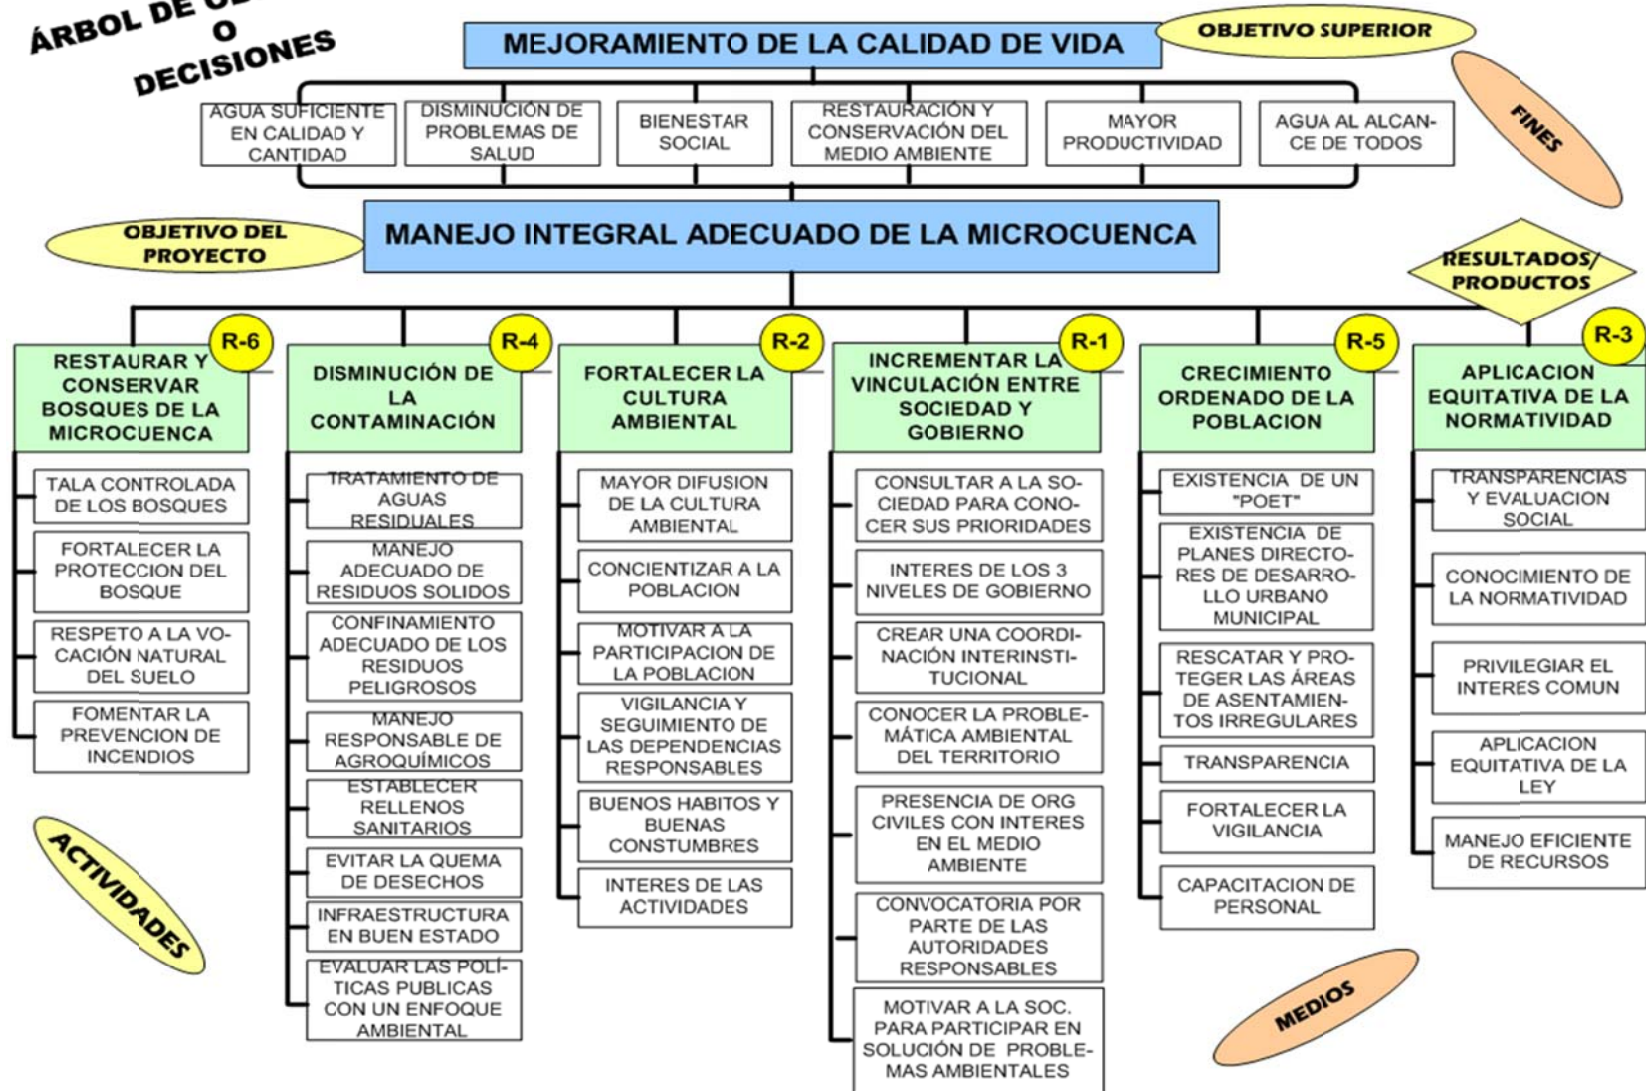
ÁRBOL DE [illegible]
O
DECISIONES

MEJORAMIENTO DE LA CALIDAD DE VIDA

OBJETIVO SUPERIOR

FINES

AGUA SUFICIENTE EN CALIDAD Y CANTIDAD

DISMINUCIÓN DE PROBLEMAS DE SALUD

BIENESTAR SOCIAL

RESTAURACIÓN Y CONSERVACIÓN DEL MEDIO AMBIENTE

MAYOR PRODUCTIVIDAD

AGUA AL ALCANCE DE TODOS

OBJETIVO DEL PROYECTO

MANEJO INTEGRAL ADECUADO DE LA MICROCUENCA

RESULTADOS/ PRODUCTOS

R-6
RESTAURAR Y CONSERVAR BOSQUES DE LA MICROCUENCA

TALA CONTROLADA DE LOS BOSQUES

FORTALECER LA PROTECCION DEL BOSQUE

RESPETO A LA VOCACIÓN NATURAL DEL SUELO

FOMENTAR LA PREVENCION DE INCENDIOS

R-4
DISMINUCIÓN DE LA CONTAMINACIÓN

TRATAMIENTO DE AGUAS RESIDUALES

MANEJO ADECUADO DE RESIDUOS SOLIDOS

CONFINAMIENTO ADECUADO DE LOS RESIDUOS PELIGROSOS

MANEJO RESPONSABLE DE AGROQUÍMICOS

ESTABLECER RELLENOS SANITARIOS

EVITAR LA QUEMA DE DESECHOS

INFRAESTRUCTURA EN BUEN ESTADO

EVALUAR LAS POLÍTICAS PUBLICAS CON UN ENFOQUE AMBIENTAL

R-2
FORTALECER LA CULTURA AMBIENTAL

MAYOR DIFUSION DE LA CULTURA AMBIENTAL

CONCIENTIZAR A LA POBLACION

MOTIVAR A LA PARTICIPACION DE LA POBLACION

VIGILANCIA Y SEGUIMIENTO DE LAS DEPENDENCIAS RESPONSABLES

BUENOS HABITOS Y BUENAS CONSTUMBRES

INTERES DE LAS ACTIVIDADES

R-1
INCREMENTAR LA VINCULACIÓN ENTRE SOCIEDAD Y GOBIERNO

CONSULTAR A LA SOCIEDAD PARA CONOCER SUS PRIORIDADES

INTERES DE LOS 3 NIVELES DE GOBIERNO

CREAR UNA COORDINACIÓN INTERINSTITUCIONAL

CONOCER LA PROBLEMÁTICA AMBIENTAL DEL TERRITORIO

PRESENCIA DE ORG CIVILES CON INTERES EN EL MEDIO AMBIENTE

CONVOCATORIA POR PARTE DE LAS AUTORIDADES RESPONSABLES

MOTIVAR A LA SOC. PARA PARTICIPAR EN SOLUCIÓN DE PROBLEMAS AMBIENTALES

R-5
CRECIMIENTO ORDENADO DE LA POBLACION

EXISTENCIA DE UN "POET"

EXISTENCIA DE PLANES DIRECTORES DE DESARROLLO URBANO MUNICIPAL

RESCATAR Y PROTEGER LAS ÁREAS DE ASENTAMIENTOS IRREGULARES

TRANSPARENCIA

FORTALECER LA VIGILANCIA

CAPACITACION DE PERSONAL

R-3
APLICACION EQUITATIVA DE LA NORMATIVIDAD

TRANSPARENCIAS Y EVALUACION SOCIAL

CONOCIMIENTO DE LA NORMATIVIDAD

PRIVILEGIAR EL INTERES COMUN

APLICACION EQUITATIVA DE LA LEY

MANEJO EFICIENTE DE RECURSOS

ACTIVIDADES

MEDIOS